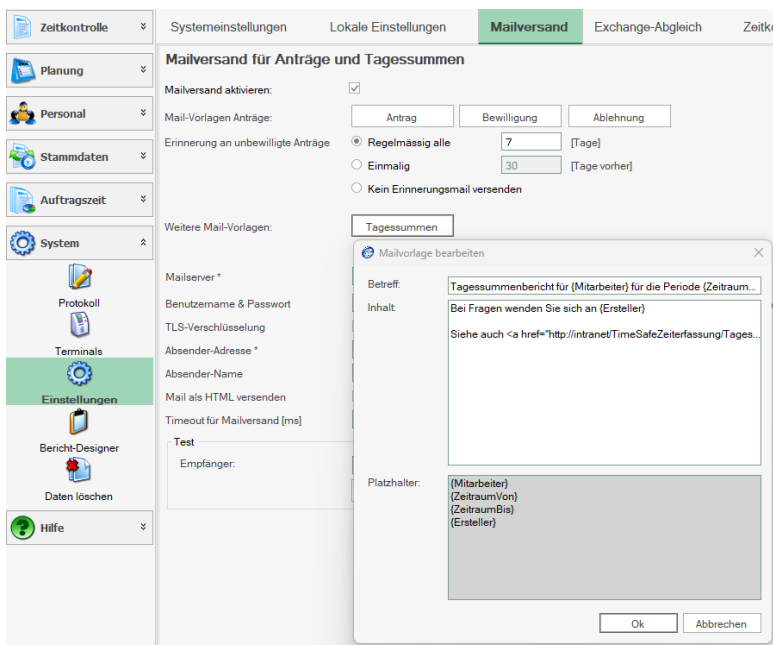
Zeitkontrolle
Planung
Personal
Stammdaten
Auftragszeit
System
Protokoll
Terminals
Einstellungen
Bericht-Designer
Daten löschen
Hilfe

Systemeinstellungen | Lokale Einstellungen | Mailversand | Exchange-Abgleich | Zeitko

Mailversand für Anträge und Tagessummen

Mailversand aktivieren:
Mail-Vorlagen Anträge: Antrag | Bewilligung | Ablehnung
Erinnerung an unbewilligte Anträge
Regelmässig alle 7 [Tage]
Einmalig 30 [Tage vorher]
Kein Erinnerungsmail versenden

Weitere Mail-Vorlagen: Tagessummen

Mailserver *
Benutzername & Passwort
TLS-Verschlüsselung
Absender-Adresse *
Absender-Name
Mail als HTML versenden
Timeout für Mailversand [ms]
Test
Empfänger:

Mailvorlage bearbeiten
Betreff: Tagessummenbericht für {Mitarbeiter} für die Periode {Zeitraum...
Inhalt: Bei Fragen wenden Sie sich an {Ersteller}

Siehe auch <a href="http://intranet/TimeSafeZeiterfassung/Tages...

Platzhalter: {Mitarbeiter}
{ZeitraumVon}
{ZeitraumBis}
{Ersteller}

Ok | Abbrechen